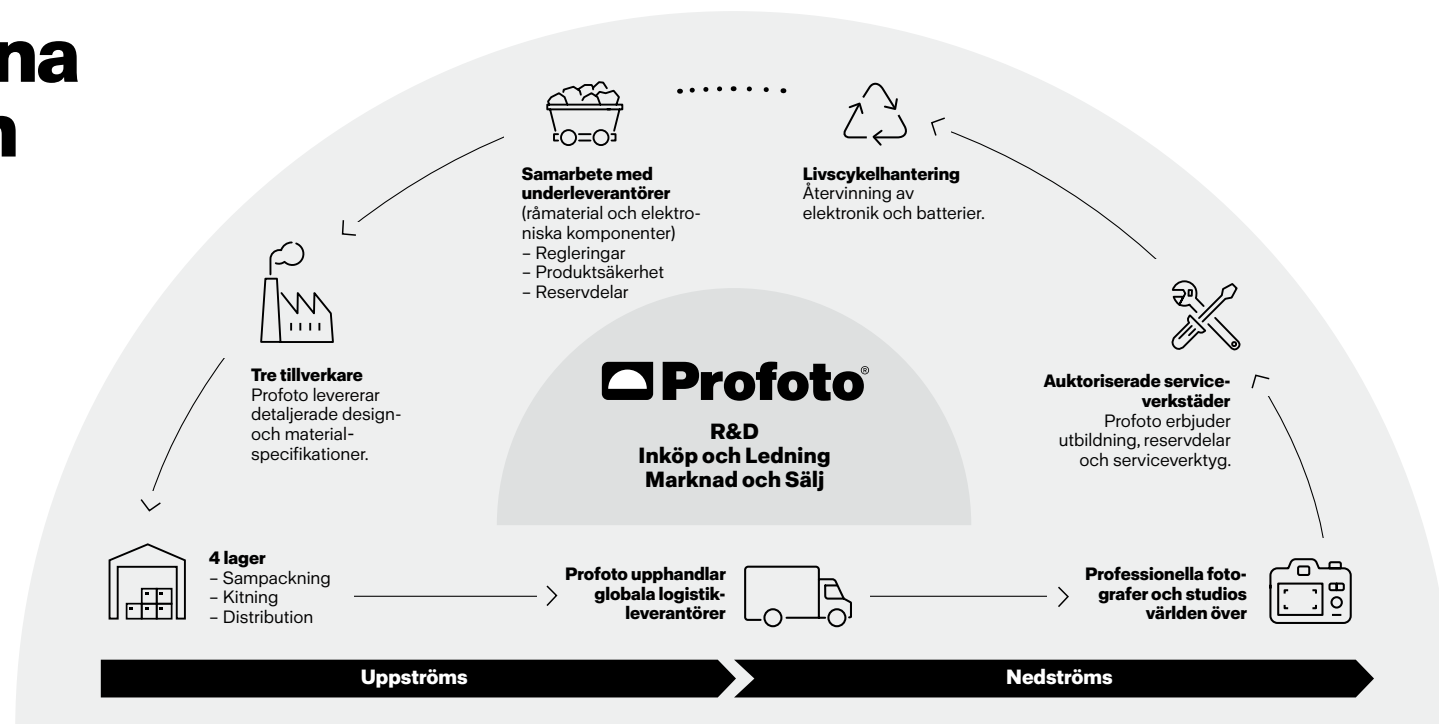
na
n

Samarbete med underleverantörer
(råmaterial och elektroniska komponenter)
– Regleringar
– Produktsäkerhet
– Reservdelar

Livscykelhantering
Återvinning av elektronik och batterier.

Tre tillverkare
Profoto levererar detaljerade design- och materialspecifikationer.

Profoto®
R&D
Inköp och Ledning
Marknad och Sälj

Auktoriserade serviceverkstäder
Profoto erbjuder utbildning, reservdelar och serviceverktyg.

4 lager
– Sampackning
– Kitning
– Distribution

Profoto upphandlar globala logistikleverantörer

Professionella fotografer och studios världen över

Uppströms

Nedströms